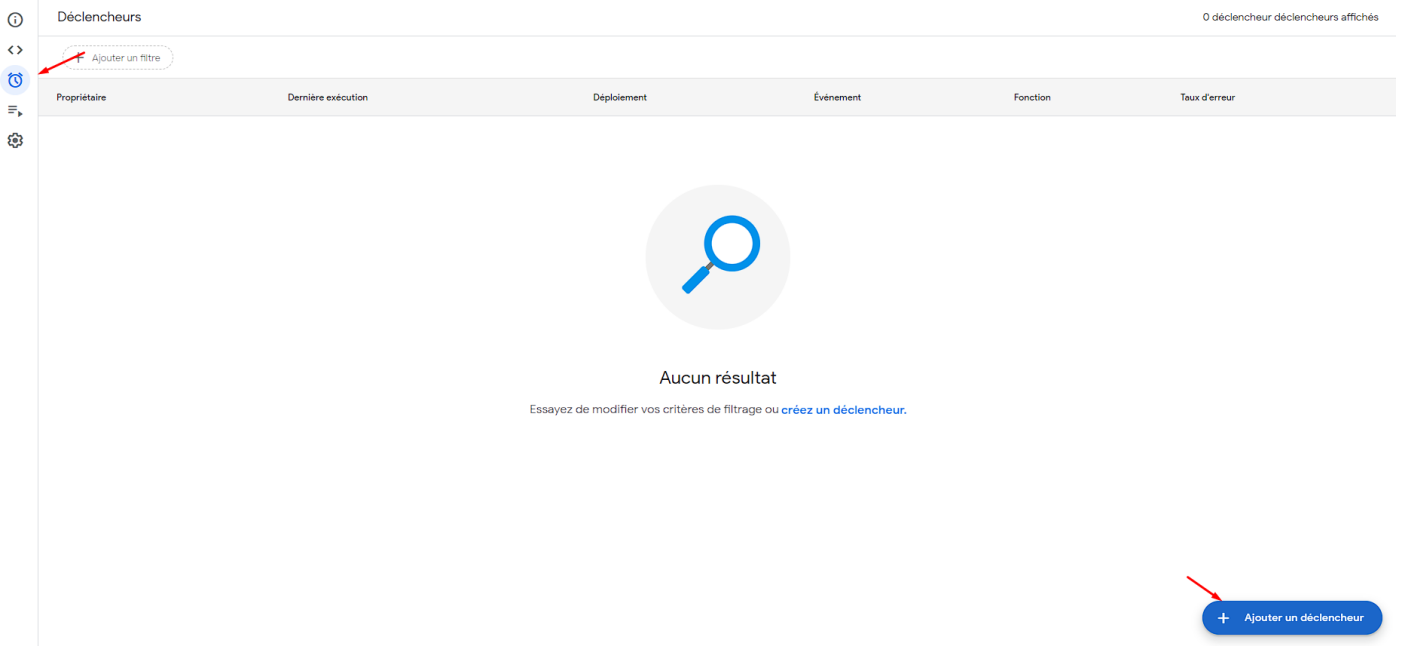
Déclencheurs

0 déclencheur déclencheurs affichés

Ajouter un filtre

| Propriétaire | Dernière exécution | Déploiement | Événement | Fonction | Taux d'erreur |
|---|---|---|---|---|---|

Aucun résultat

Essayez de modifier vos critères de filtrage ou créez un déclencheur.

+ Ajouter un déclencheur